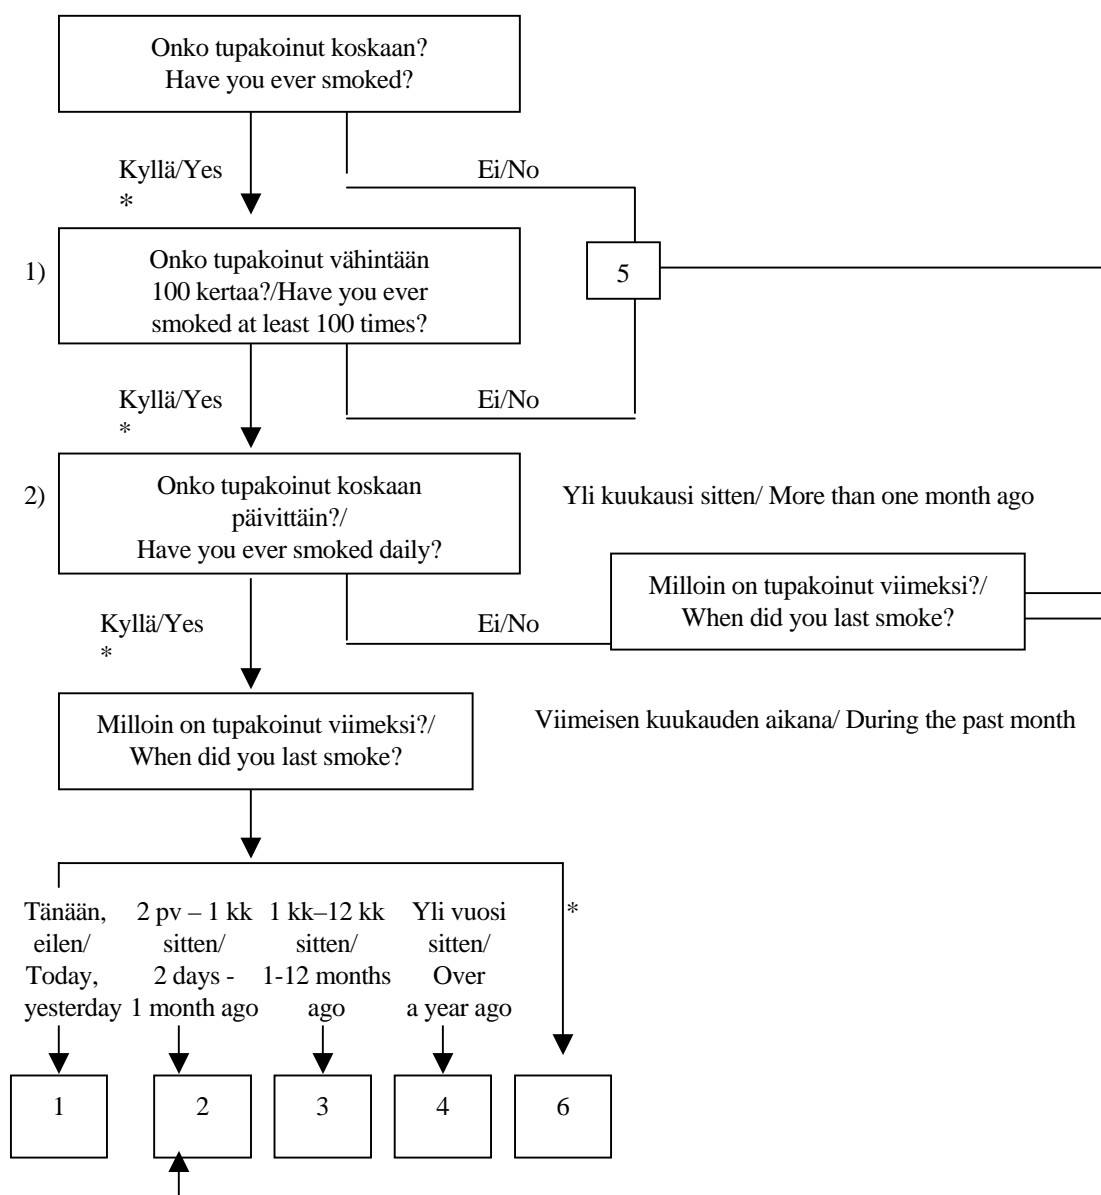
Onko tupakoinut koskaan?
Have you ever smoked?

Kyllä/Yes
*

Ei/No

1) Onko tupakoinut vähintään 100 kertaa?/Have you ever smoked at least 100 times?

5

Kyllä/Yes
*

Ei/No

2) Onko tupakoinut koskaan päivittäin?/
Have you ever smoked daily?

Yli kuukausi sitten/ More than one month ago

Milloin on tupakoinut viimeksi?/
When did you last smoke?

Kyllä/Yes
*

Ei/No

Milloin on tupakoinut viimeksi?/
When did you last smoke?

Viimeisen kuukauden aikana/ During the past month

Tänään, eilen/ Today, yesterday

2 pv – 1 kk sitten/ 2 days - 1 month ago

1 kk–12 kk sitten/ 1-12 months ago

Yli vuosi sitten/ Over a year ago

*

1

2

3

4

6